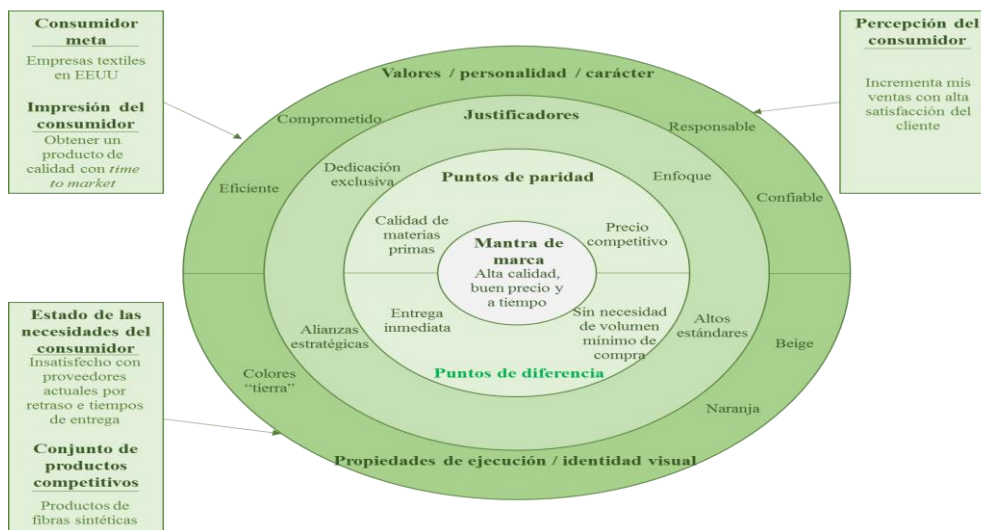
Consumidor meta

Empresas textiles en EEUU

Impresión del consumidor

Obtener un producto de calidad con *time to market*

Percepción del consumidor

Incrementa mis ventas con alta satisfacción del cliente

Valores / personalidad / carácter

Comprometido

Responsable

Eficiente

Confiable

Justificadores

Dedicación exclusiva

Enfoque

Puntos de paridad

Calidad de materias primas

Precio competitivo

Mantra de marca

Alta calidad, buen precio y a tiempo

Entrega inmediata

Sin necesidad de volumen mínimo de compra

Alianzas estratégicas

Altos estándares

Puntos de diferencia

Colores "tierra"

Beige

Naranja

Propiedades de ejecución / identidad visual

Estado de las necesidades del consumidor

Insatisfecho con proveedores actuales por retraso e tiempos de entrega

Conjunto de productos competitivos

Productos de fibras sintéticas